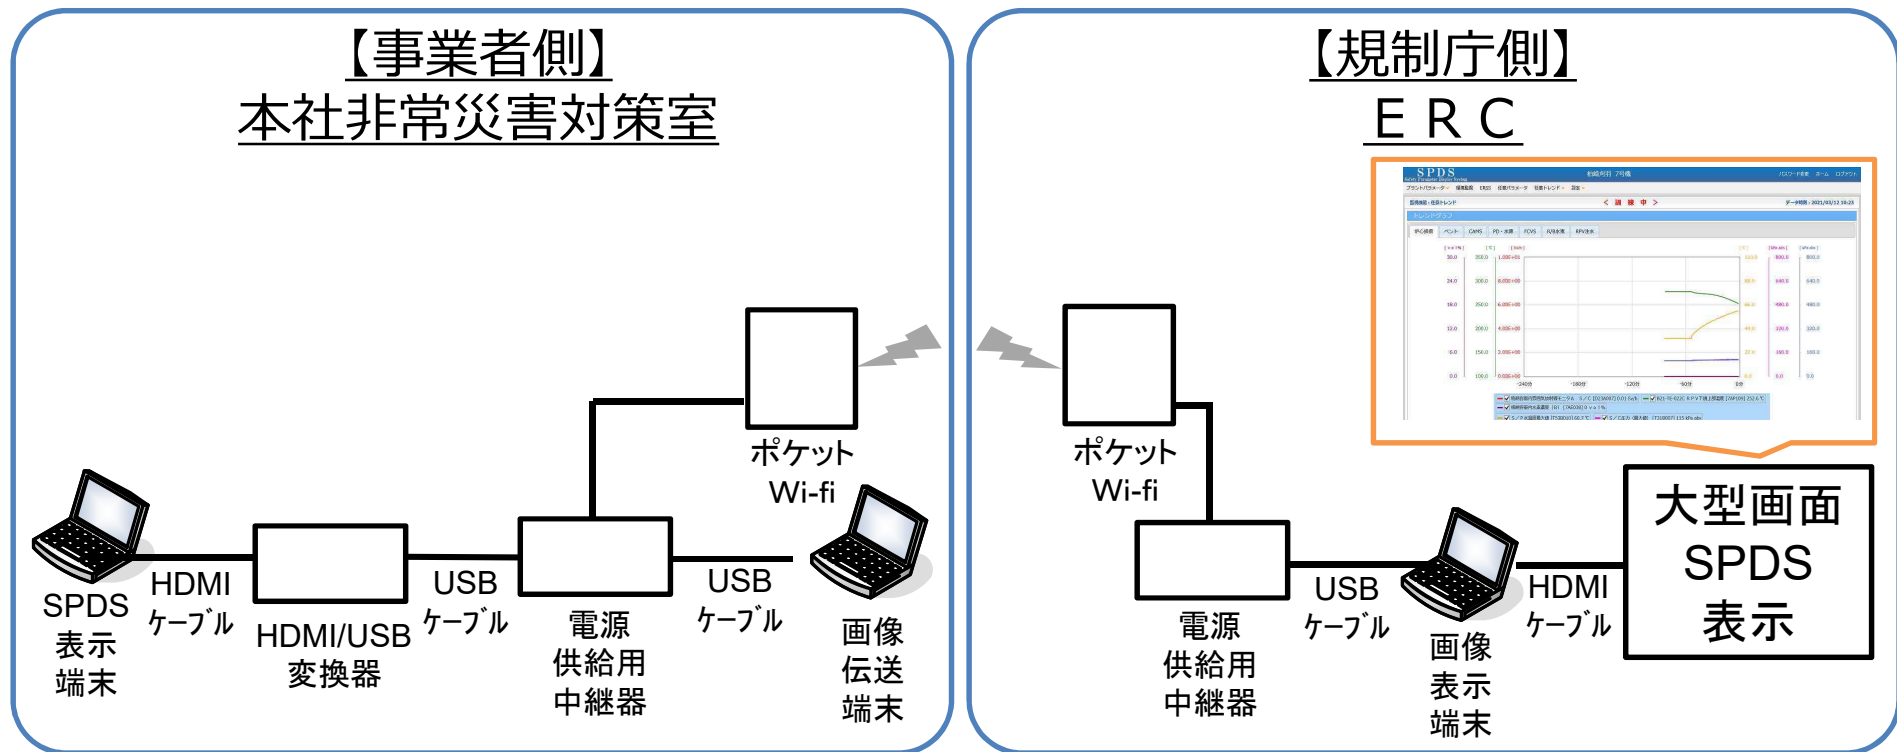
【事業者側】
本社非常災害対策室

ポケット
Wi-fi

SPDS
表示
端末

HDMI
ケーブル

HDMI/USB
変換器

USB
ケーブル

電源
供給用
中継器

USB
ケーブル

画像
伝送
端末

【規制庁側】
ERC

SPDS

ポケット
Wi-fi

電源
供給用
中継器

USB
ケーブル

画像
表示
端末

HDMI
ケーブル

大型画面
SPDS
表示